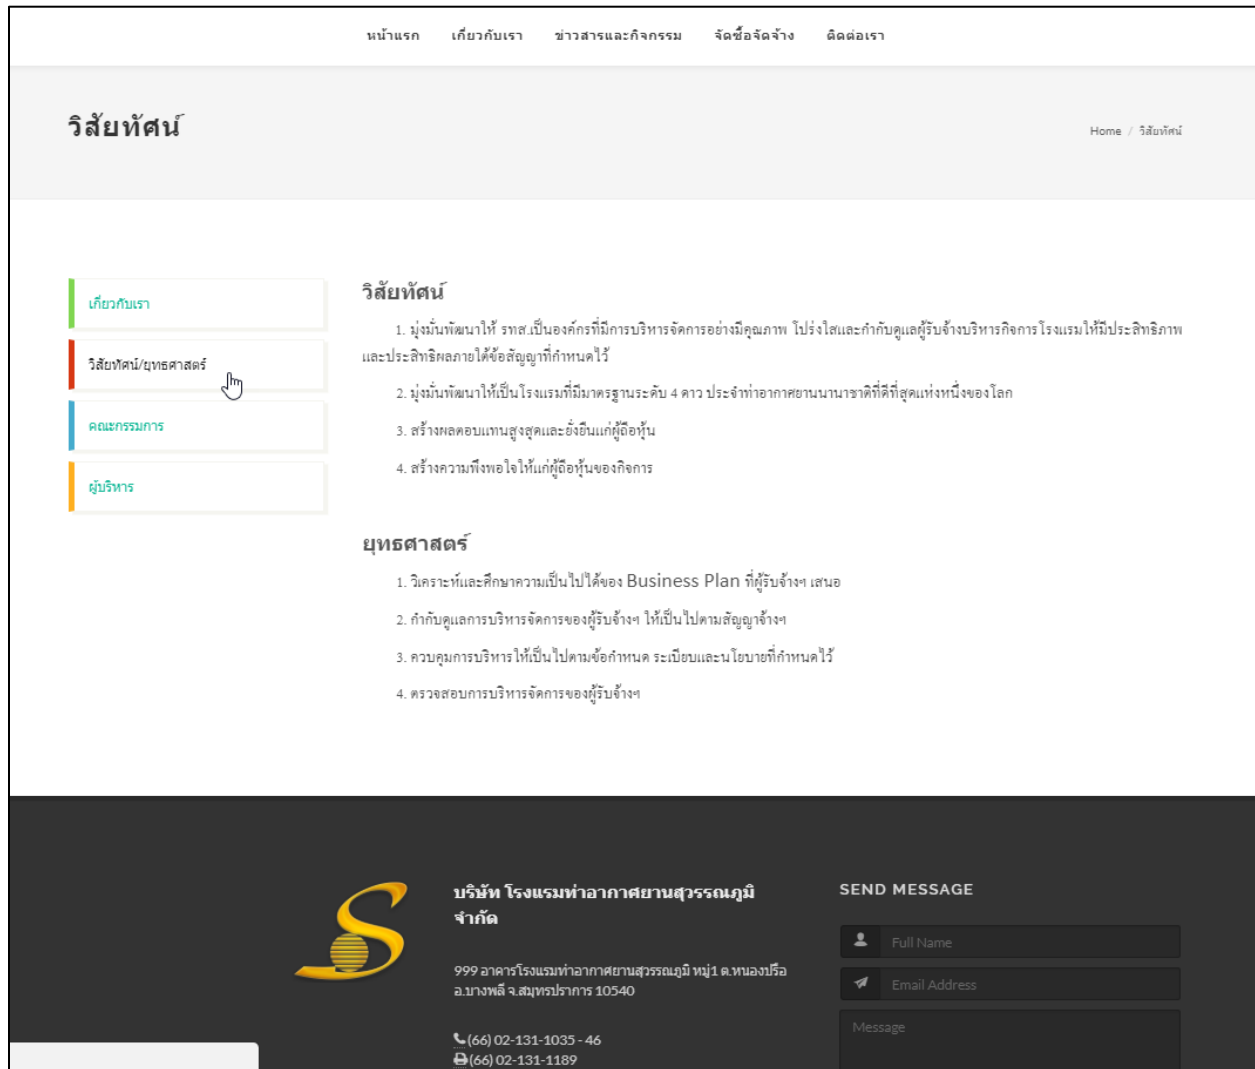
หน้าแรก เกี่ยวกับเรา ข่าวสารและกิจกรรม จัดซื้อจัดจ้าง ติดต่อเรา

วิสัยทัศน์

Home / วิสัยทัศน์

เกี่ยวกับเรา
วิสัยทัศน์/ยุทธศาสตร์
คณะกรรมการ
ผู้บริหาร

วิสัยทัศน์

1. มุ่งมั่นพัฒนาให้ รทส.เป็นองค์กรที่มีการบริหารจัดการอย่างมีคุณภาพ โปร่งใสและกำกับดูแลผู้รับจ้างบริหารกิจการโรงแรมให้มีประสิทธิภาพและประสิทธิผลภายใต้ข้อสัญญาที่กำหนดไว้

2. มุ่งมั่นพัฒนาให้เป็นโรงแรมที่มีมาตรฐานระดับ 4 ดาว ประจำท่าอากาศยานนานาชาติที่ดีที่สุดแห่งหนึ่งของโลก

3. สร้างผลตอบแทนสูงสุดและยั่งยืนแก่ผู้ถือหุ้น

4. สร้างความพึงพอใจให้แก่ผู้ถือหุ้นของกิจการ

ยุทธศาสตร์

1. วิเคราะห์และศึกษาความเป็นไปได้ของ Business Plan ที่ผู้รับจ้างฯ เสนอ

2. กำกับดูแลการบริหารจัดการของผู้รับจ้างฯ ให้เป็นไปตามสัญญาจ้างฯ

3. ควบคุมการบริหารให้เป็นไปตามข้อกำหนด ระเบียบและนโยบายที่กำหนดไว้

4. ตรวจสอบการบริหารจัดการของผู้รับจ้างฯ

บริษัท โรงแรมท่าอากาศยานสุวรรณภูมิ จำกัด

999 อาคารโรงแรมท่าอากาศยานสุวรรณภูมิ หมู่1 ต.หนองปรือ อ.บางพลี จ.สมุทรปราการ 10540

(66) 02-131-1035 - 46
(66) 02-131-1189

SEND MESSAGE
Full Name
Email Address
Message